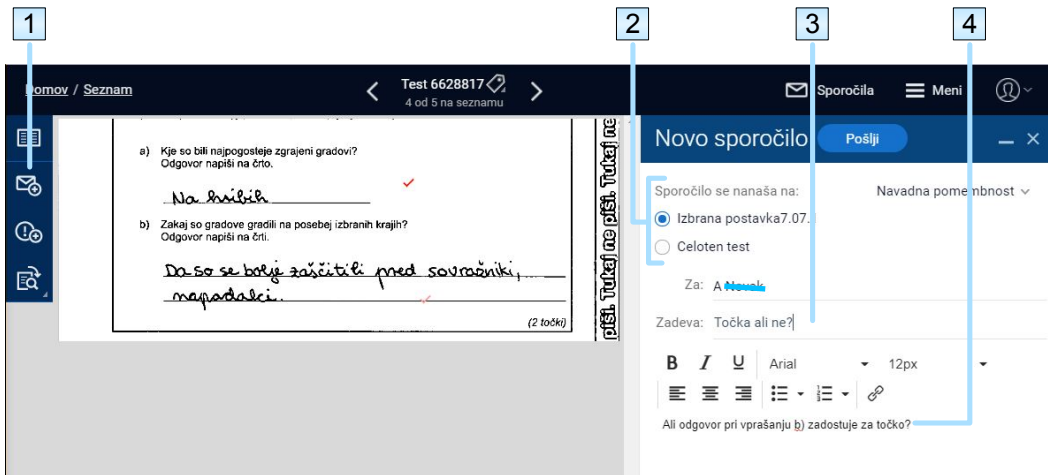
1 2 3 4

Domov / Seznam

Test 6628817
4 od 5 na seznamu

Sporočila Meni

a) Kje so bili najpogosteje zgrajeni gradovi?
Odgovor napiši na črto.

Na hribih

b) Zakaj so gradove gradili na posebej izbranih krajih?
Odgovor napiši na črti.

Da so se bolje zaščitili pred sovražniki, napadalci.

(2 točki)

pisi. Tukaj ne piši. Tukaj ne

Novo sporočilo Pošlji

Sporočilo se nanaša na:
Navadna pomembnost

Izbrana postavka7.07.
Celoten test

Za: A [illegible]

Zadeva: Točka ali ne?

B I U Arial 12px

Ali odgovor pri vprašanju b) zadostuje za točko?